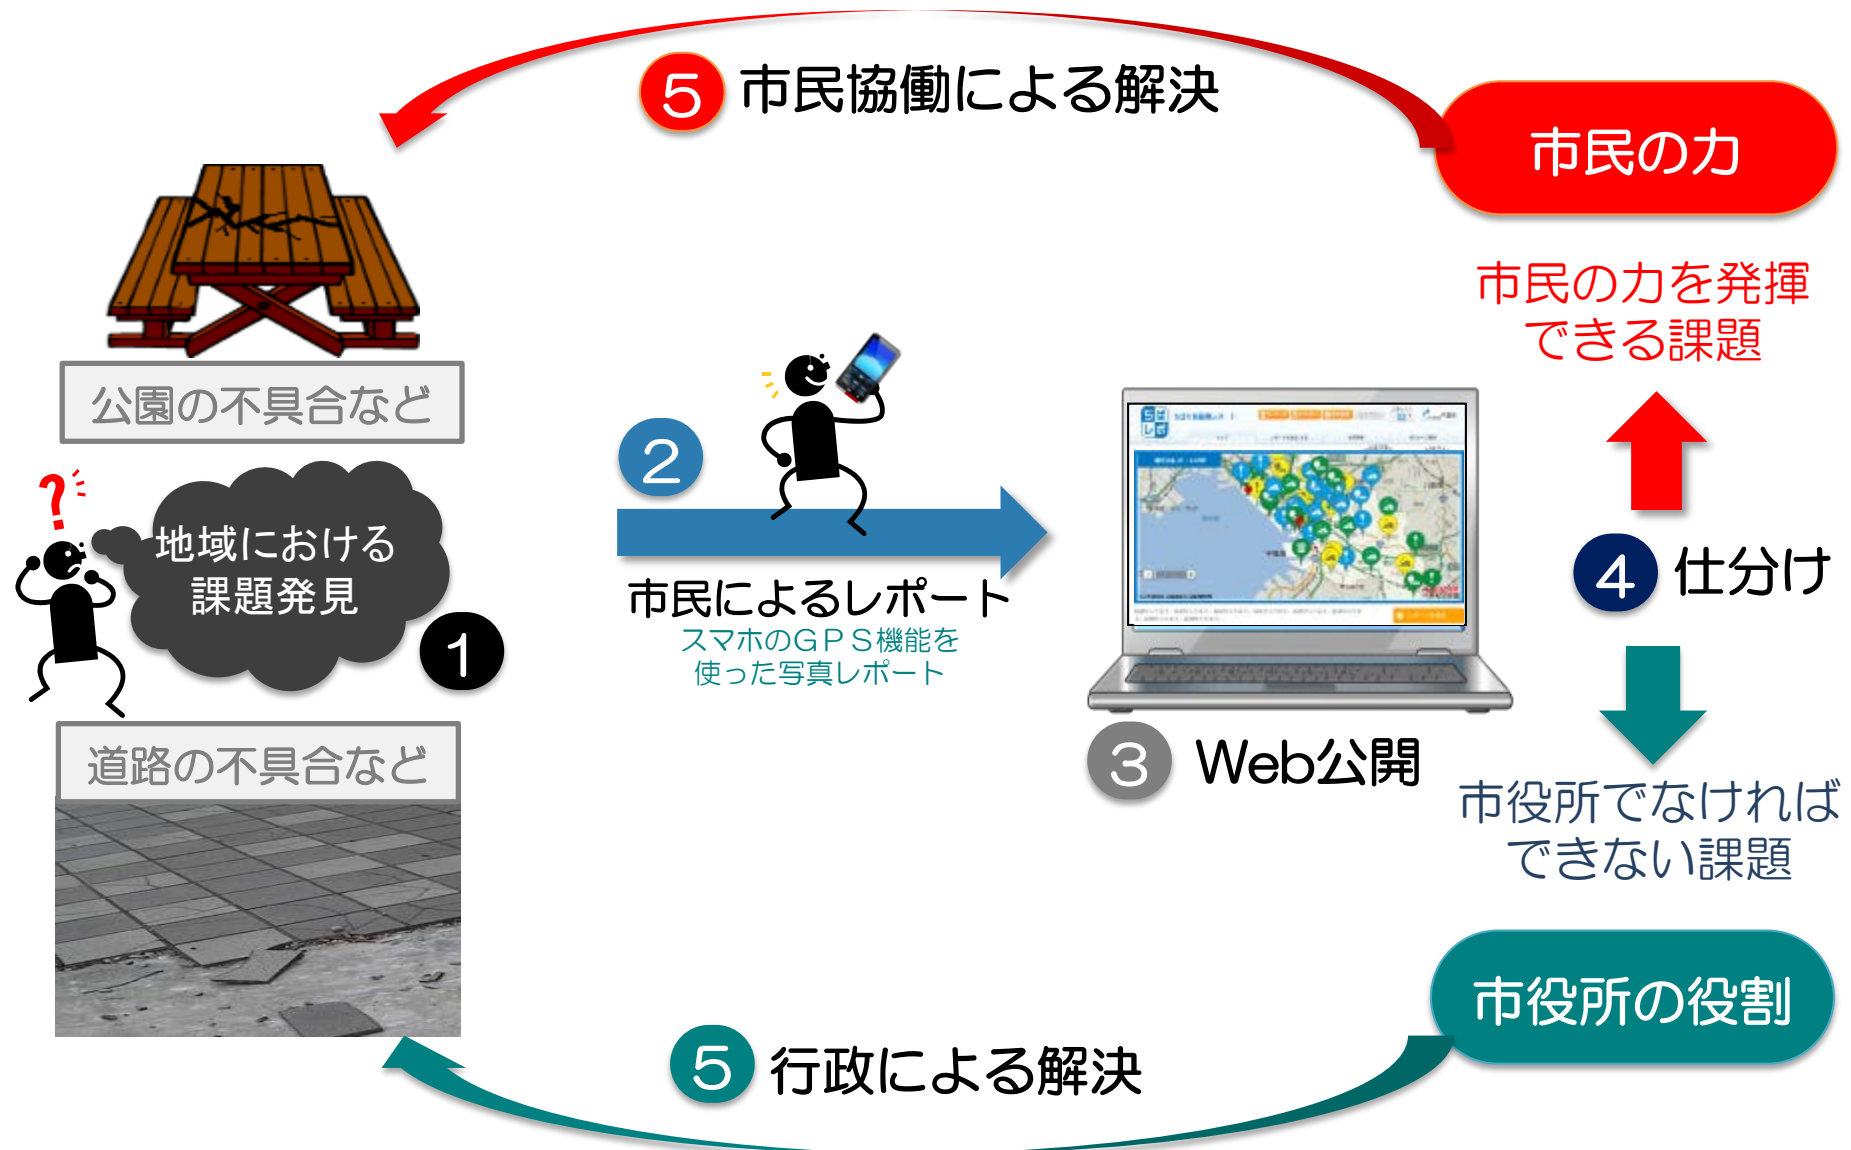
5 市民協働による解決

市民の力

市民の力を発揮できる課題

公園の不具合など

地域における課題発見

1

2

市民によるレポート
スマホのＧＰＳ機能を使った写真レポート

4 仕分け

3 Web公開

道路の不具合など

市役所でなければできない課題

市役所の役割

5 行政による解決